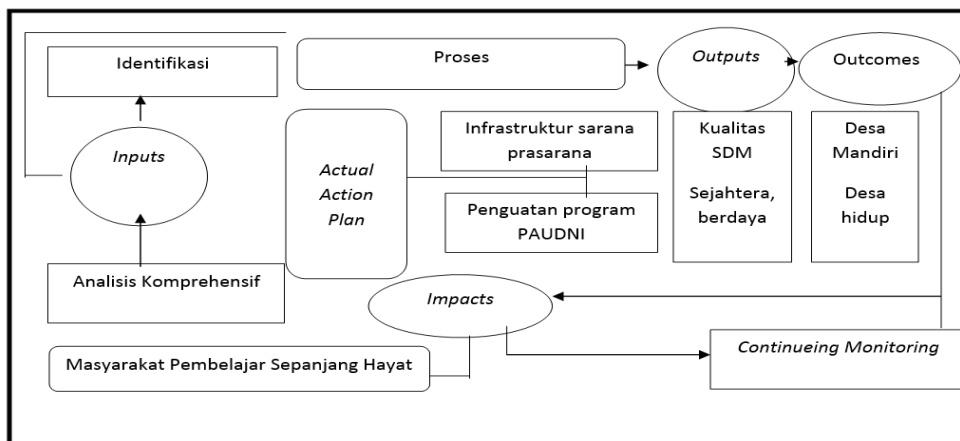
Identifikasi

Proses

Outputs

Outcomes

Inputs

Actual Action Plan

Infrastruktur sarana prasarana

Penguatan program PAUDNI

Kualitas SDM

Sejahtera, berdaya

Desa Mandiri

Desa hidup

Analisis Komprehensif

Impacts

Masyarakat Pembelajar Sepanjang Hayat

Continueing Monitoring